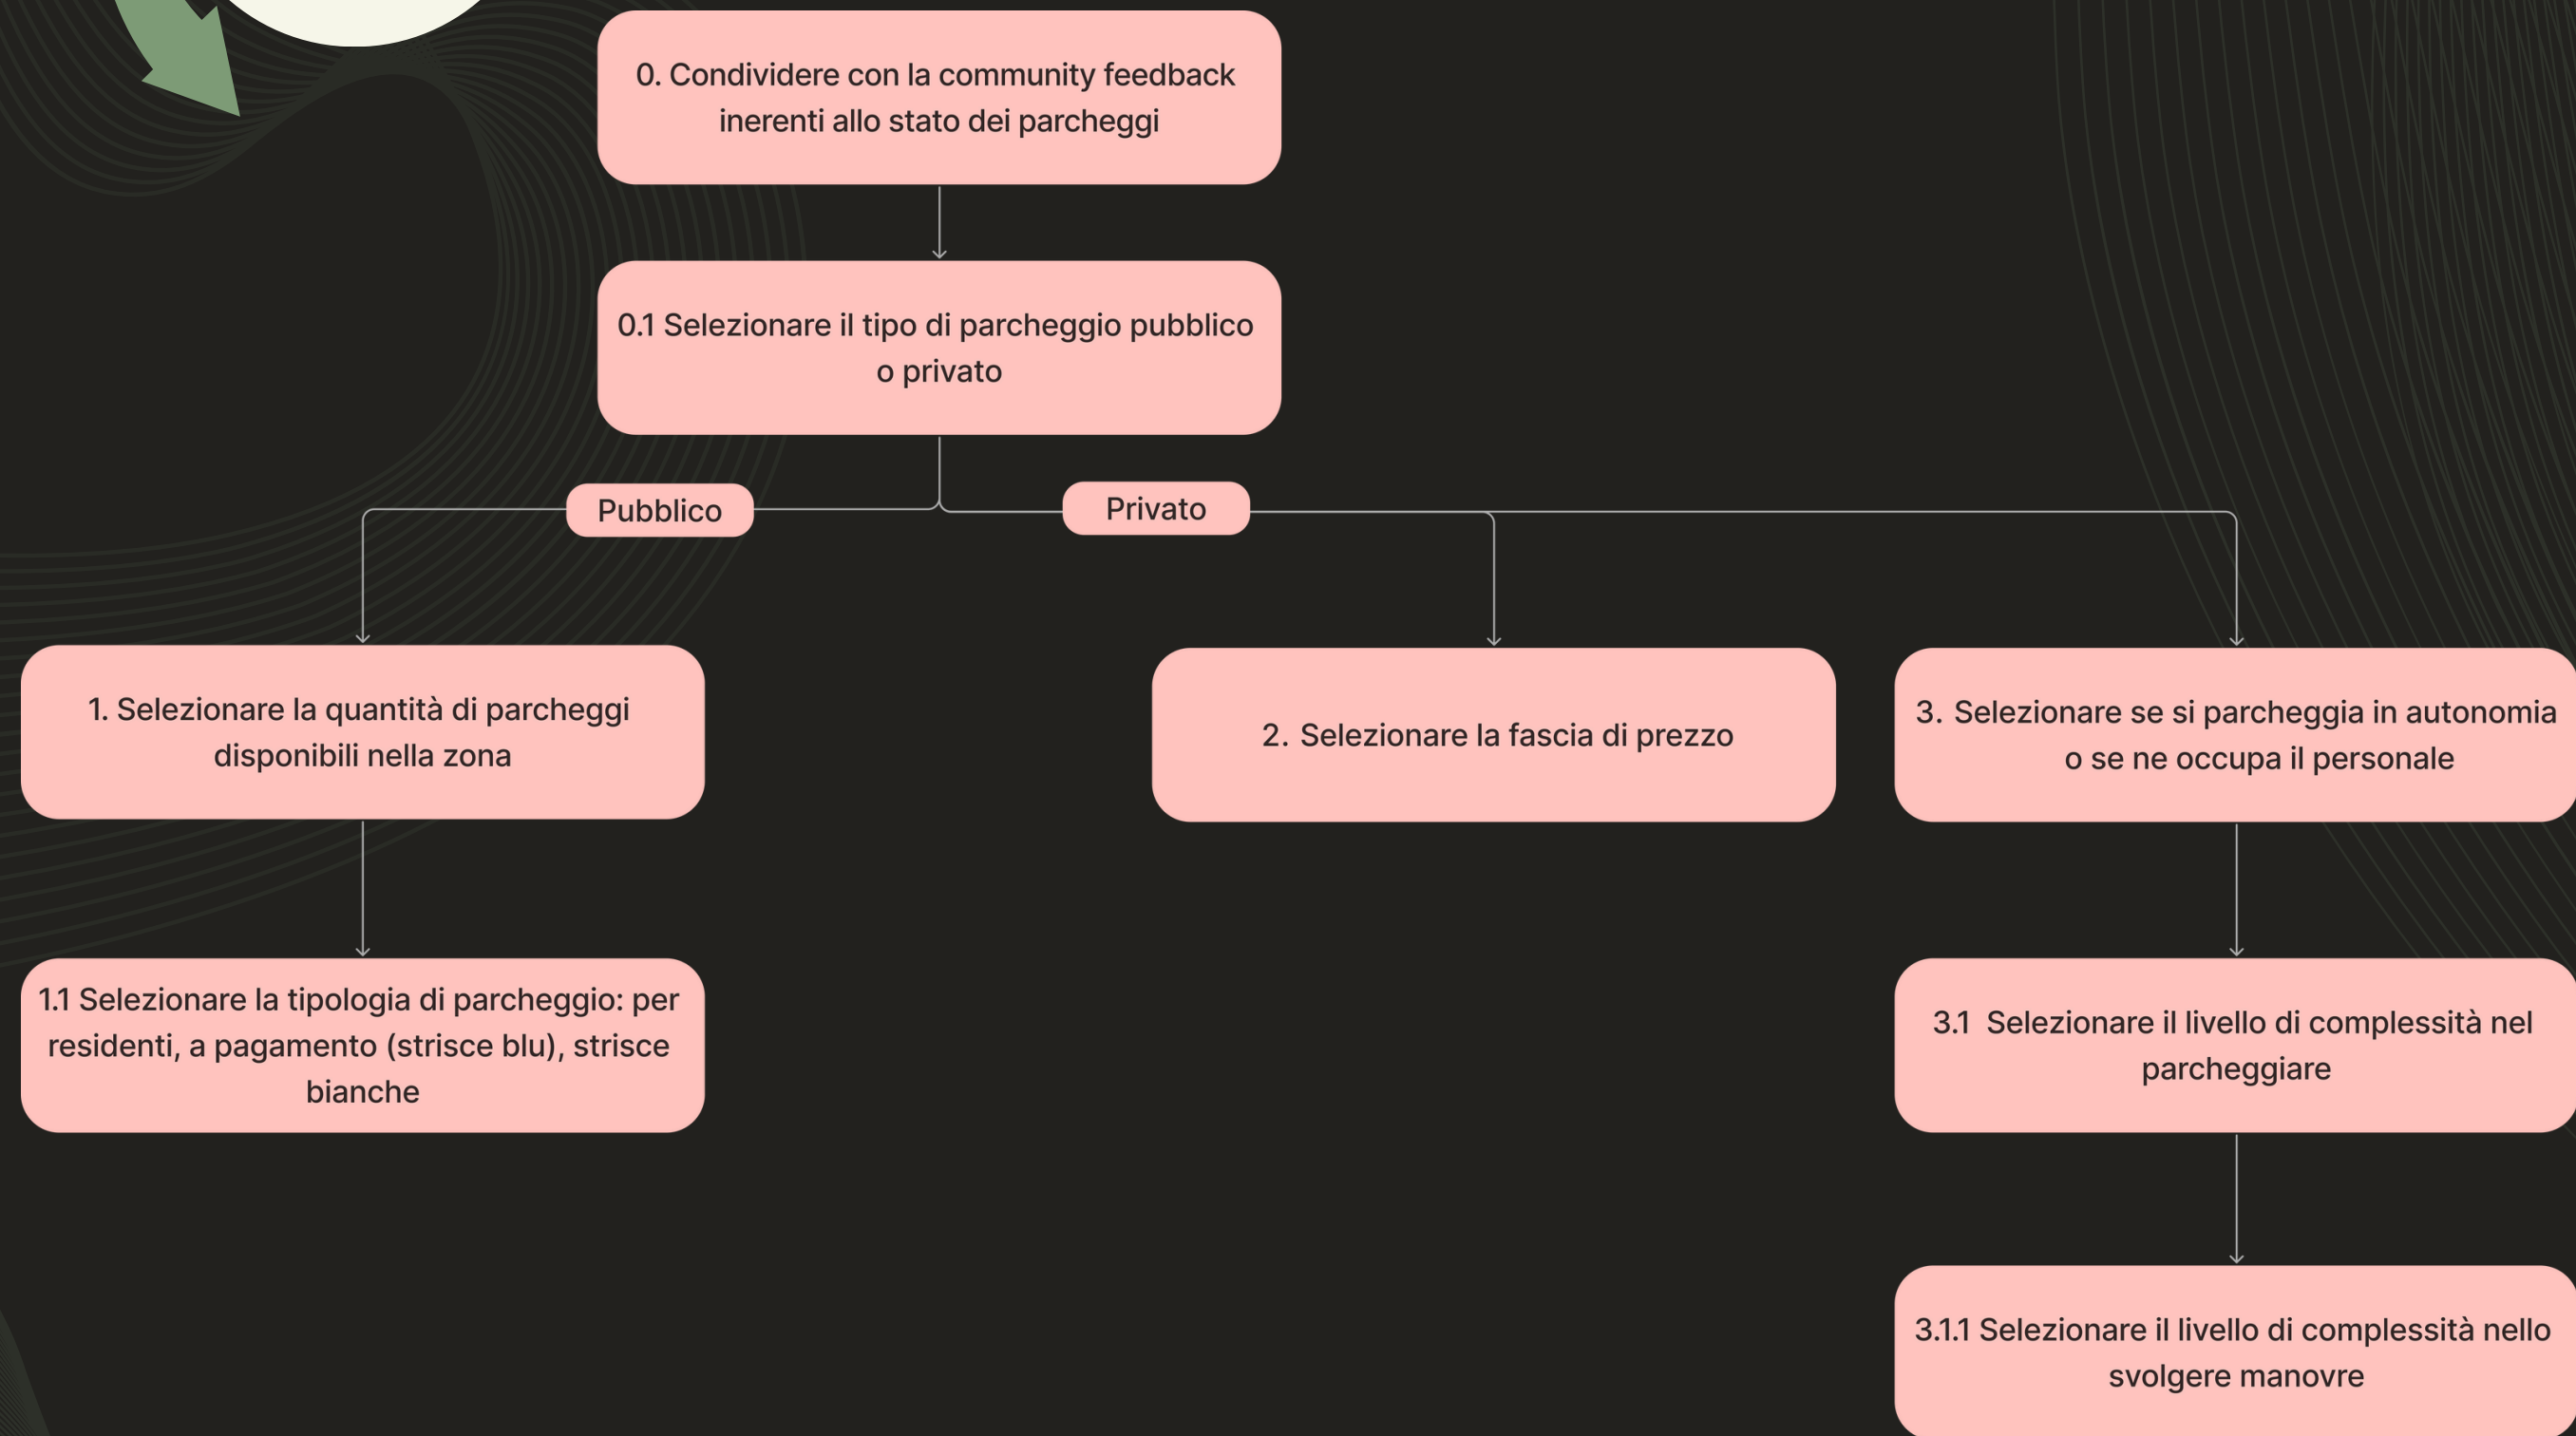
0. Condividere con la community feedback inerenti allo stato dei parcheggi

0.1 Selezionare il tipo di parcheggio pubblico o privato

Pubblico

Privato

1. Selezionare la quantità di parcheggi disponibili nella zona

1.1 Selezionare la tipologia di parcheggio: per residenti, a pagamento (strisce blu), strisce bianche

2. Selezionare la fascia di prezzo

3. Selezionare se si parcheggia in autonomia o se ne occupa il personale

3.1 Selezionare il livello di complessità nel parcheggiare

3.1.1 Selezionare il livello di complessità nello svolgere manovre